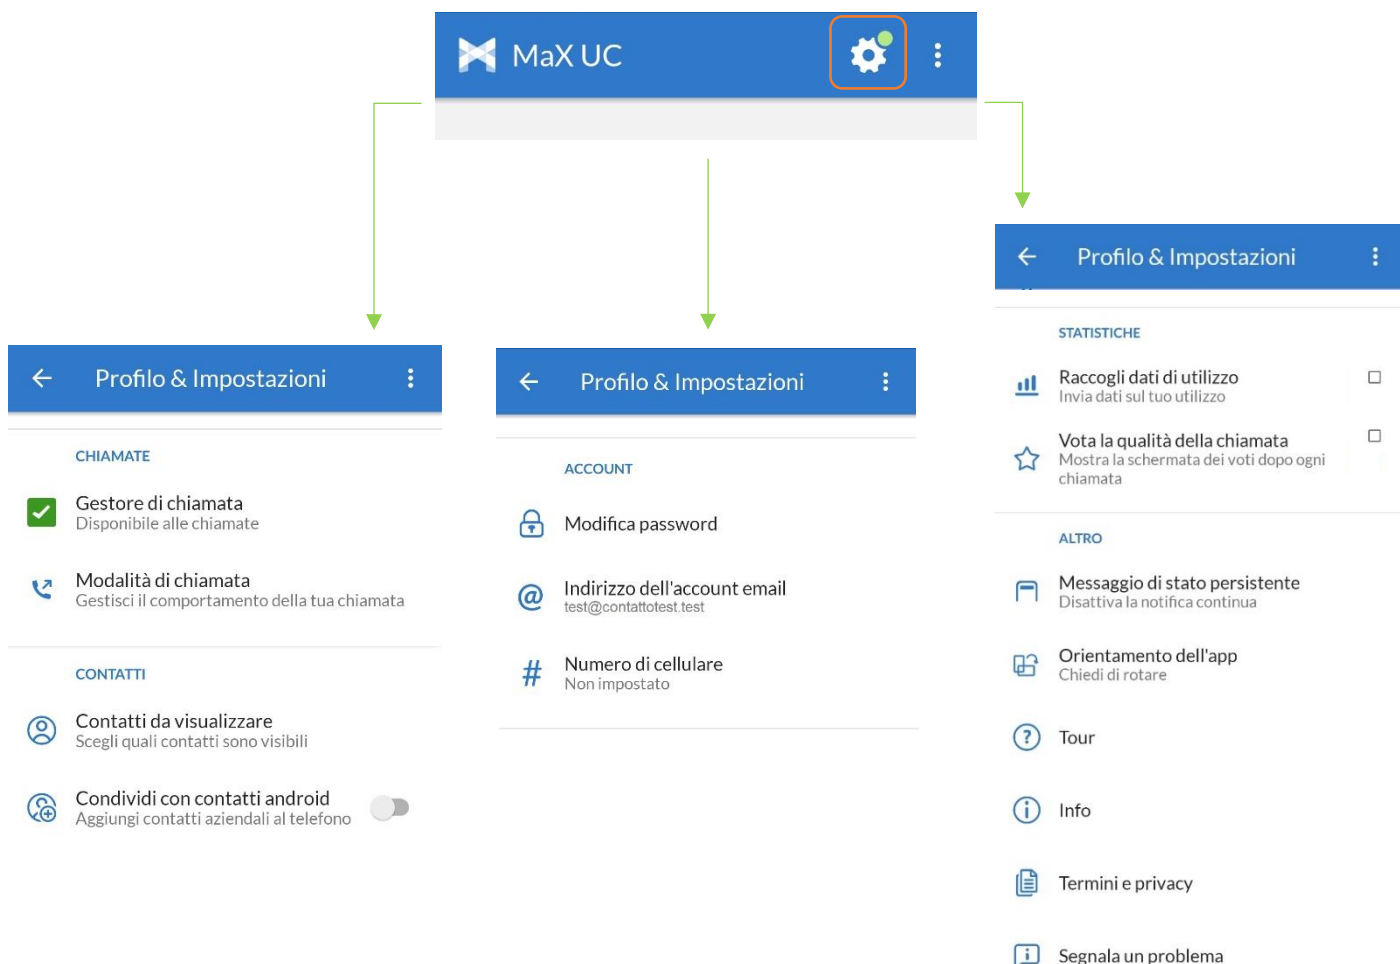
MaX UC

Profilo & Impostazioni

CHIAMATE

Gestore di chiamata
Disponibile alle chiamate

Modalità di chiamata
Gestisci il comportamento della tua chiamata

CONTATTI

Contatti da visualizzare
Scegli quali contatti sono visibili

Condividi con contatti android
Aggiungi contatti aziendali al telefono

Profilo & Impostazioni

ACCOUNT

Modifica password

Indirizzo dell'account email
test@contattotest.test

Numero di cellulare
Non impostato

Profilo & Impostazioni

STATISTICHE

Raccogli dati di utilizzo
Invia dati sul tuo utilizzo

Vota la qualità della chiamata
Mostra la schermata dei voti dopo ogni chiamata

ALTRO

Messaggio di stato persistente
Disattiva la notifica continua

Orientamento dell'app
Chiedi di rotare

Tour

Info

Termini e privacy

Segnala un problema